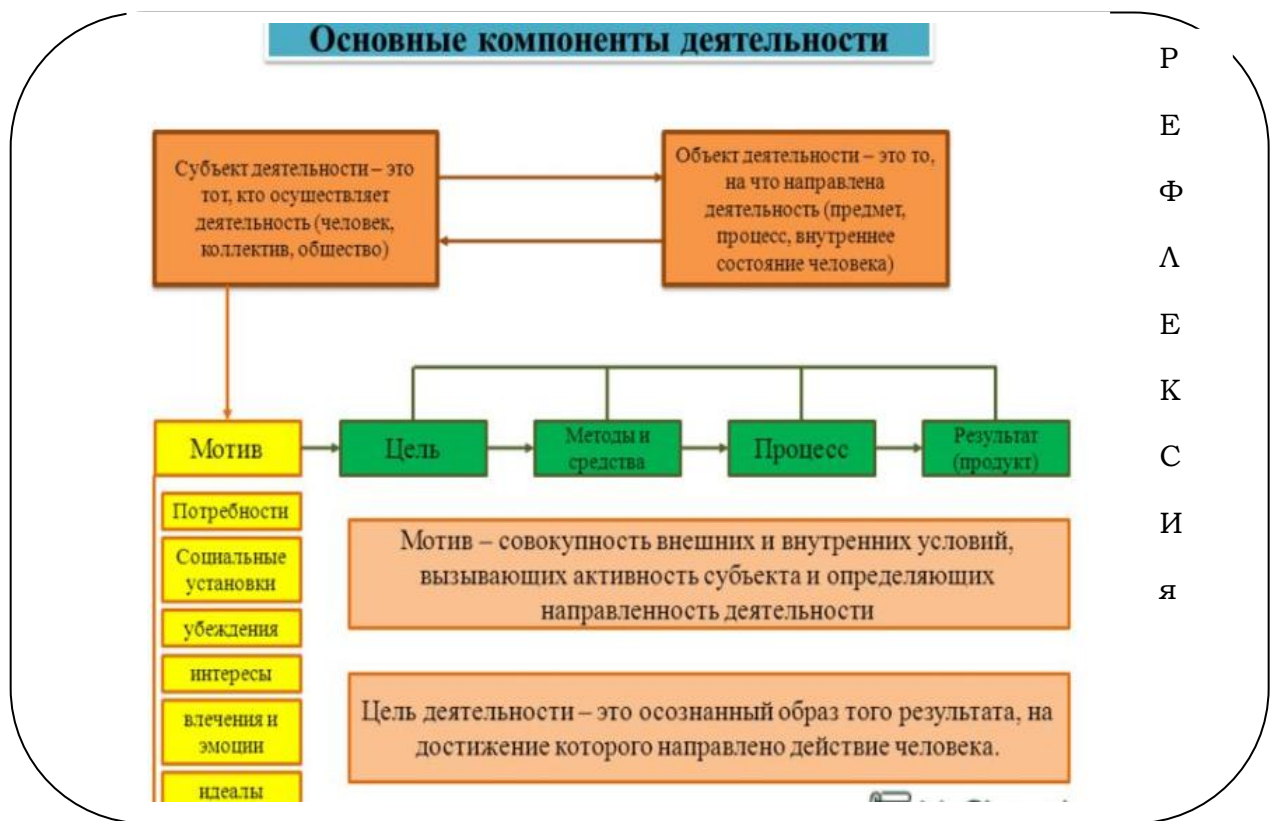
Основные компоненты деятельности

Субъект деятельности – это тот, кто осуществляет деятельность (человек, коллектив, общество)

Объект деятельности – это то, на что направлена деятельность (предмет, процесс, внутреннее состояние человека)

Мотив

Цель

Методы и средства

Процесс

Результат (продукт)

Потребности

Социальные установки

убеждения

интересы

влечения и эмоции

идеалы

Мотив – совокупность внешних и внутренних условий, вызывающих активность субъекта и определяющих направленность деятельности

Цель деятельности – это осознанный образ того результата, на достижение которого направлено действие человека.

Р
Е
Ф
Λ
Е
К
С
И
я